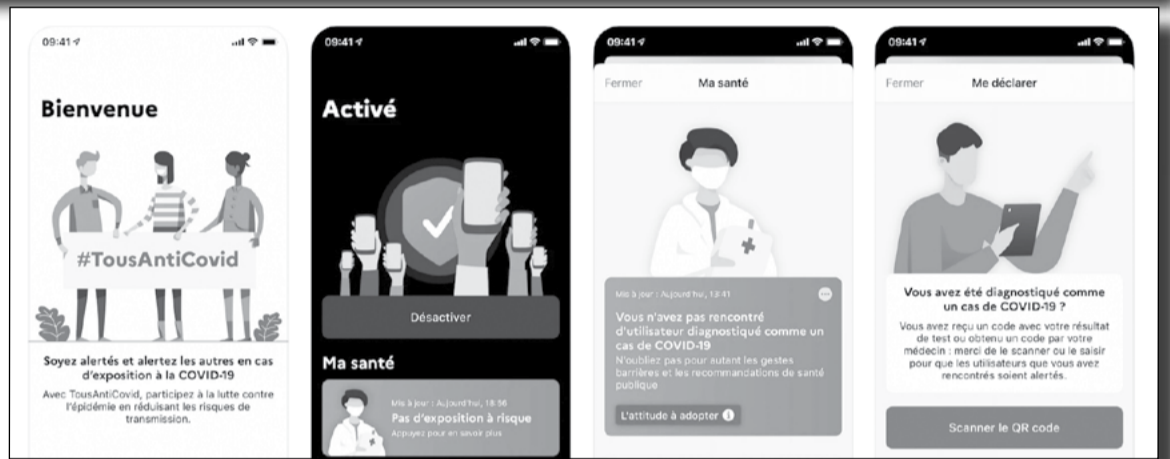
09:41

Bienvenue

#TousAntiCovid

Soyez alertés et alertez les autres en cas d'exposition à la COVID-19

Avec TousAntiCovid, participez à la lutte contre l'épidémie en réduisant les risques de transmission.

09:41

Activé

Désactiver

Ma santé

Mis à jour : Aujourd'hui, 18:56

Pas d'exposition à risque

Appuyez pour en savoir plus

09:41

Fermer

Ma santé

Mis à jour : Aujourd'hui, 13:41

Vous n'avez pas rencontré d'utilisateur diagnostiqué comme un cas de COVID-19

N'oubliez pas pour autant les gestes barrières et les recommandations de santé publique

L'attitude à adopter

09:41

Fermer

Me déclarer

Vous avez été diagnostiqué comme un cas de COVID-19 ?

Vous avez reçu un code avec votre résultat de test ou obtenu un code par votre médecin : merci de le scanner ou le saisir pour que les utilisateurs que vous avez rencontrés soient alertés.

Scanner le QR code